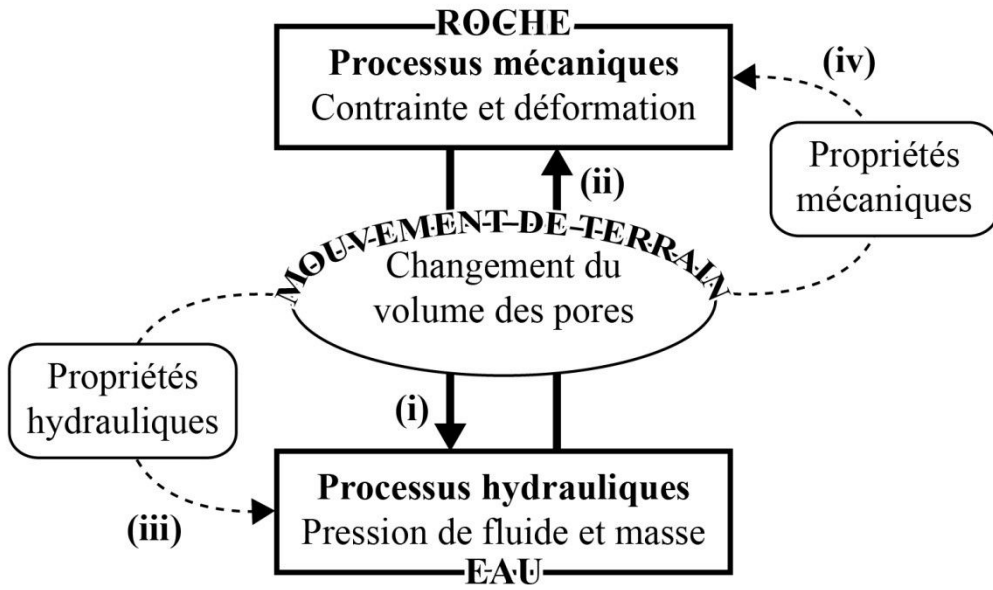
ROCHE
Processus mécaniques
Contrainte et déformation

(iv)

Propriétés mécaniques

(ii)

MOUVEMENT DE TERRAIN
Changement du volume des pores

Propriétés hydrauliques

(i)

(iii)

Processus hydrauliques
Pression de fluide et masse
EAU